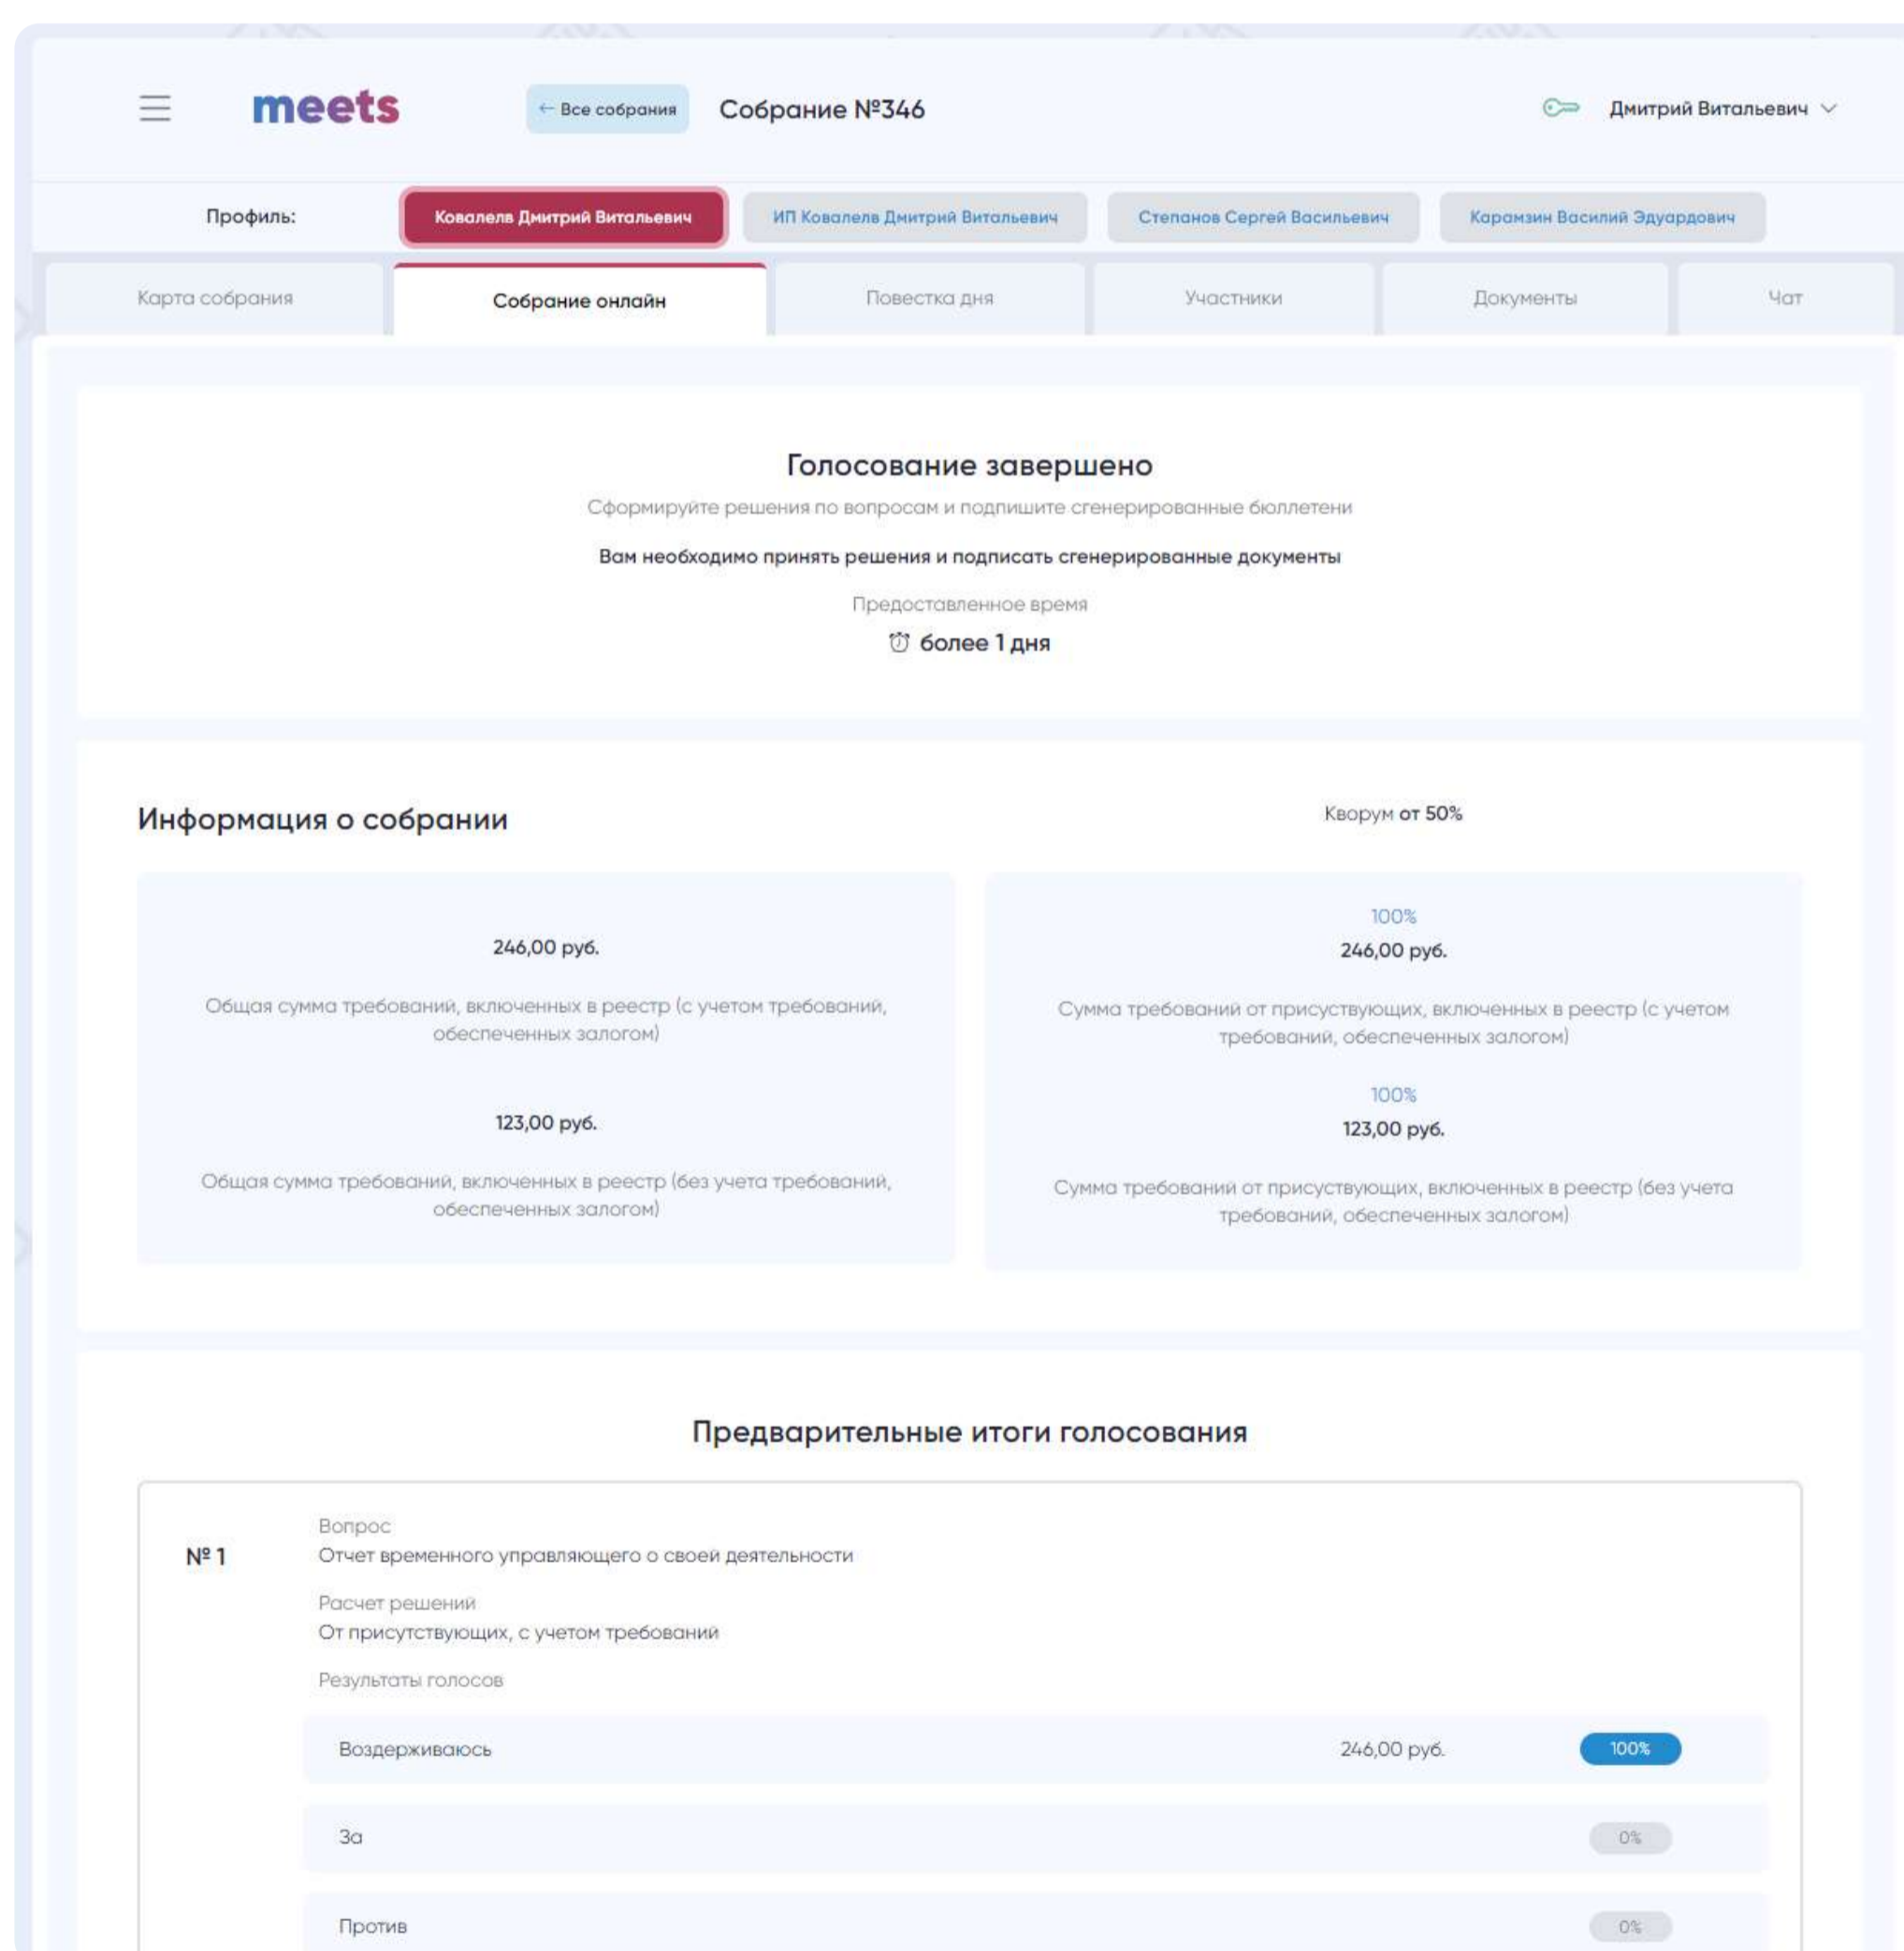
meets

← Все собрания

Собрание №346

Дмитрий Витальевич

Профиль: Ковалевв Дмитрий Витальевич | ИП Ковалевв Дмитрий Витальевич | Степанов Сергей Васильевич | Карамзин Василий Эдуардович

Карта собрания | Собрание онлайн | Повестка дня | Участники | Документы | Чат

Голосование завершено

Сформируйте решения по вопросам и подпишите сгенерированные бюллетени

Вам необходимо принять решения и подписать сгенерированные документы

Предоставленное время

более 1 дня

Информация о собрании

Кворум от 50%

246,00 руб.

Общая сумма требований, включенных в реестр (с учетом требований, обеспеченных залогом)

123,00 руб.

Общая сумма требований, включенных в реестр (без учета требований, обеспеченных залогом)

100%

246,00 руб.

Сумма требований от присутствующих, включенных в реестр (с учетом требований, обеспеченных залогом)

100%

123,00 руб.

Сумма требований от присутствующих, включенных в реестр (без учета требований, обеспеченных залогом)

Предварительные итоги голосования

№ 1

Вопрос

Отчет временного управляющего о своей деятельности

Расчет решений

От присутствующих, с учетом требований

Результаты голосов

| Воздерживаюсь | 246,00 руб. | 100% |
|---|---|---|
| За | | 0% |
| Против | | 0% |